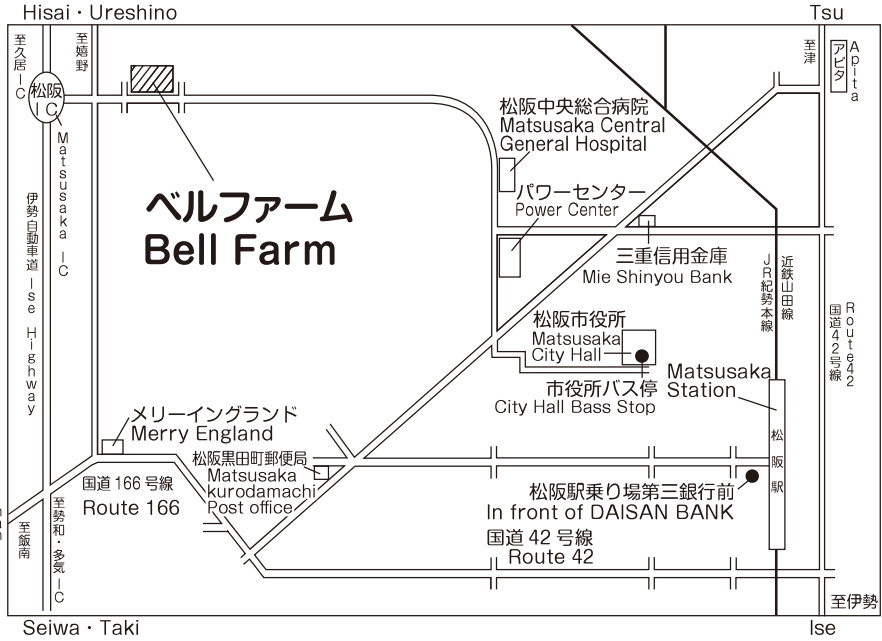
Hisai・Ureshino

Tsu

至久居IC

至嬉野

松阪IC

Matsusaka IC

伊勢自動車道 Ise Highway

ベルファーム
Bell Farm

松阪中央総合病院
Matsusaka Central General Hospital

パワーセンター
Power Center

三重信用金庫
Mie Shinyou Bank

至津

アピタ Apita

JR紀勢本線

近鉄山田線

国道42号線 Route42

松阪市役所
Matsusaka City Hall

市役所バス停
City Hall Bass Stop

Matsusaka Station

松阪駅

メリーイングランド
Merry England

松阪黒田町郵便局
Matsusaka kurodamachi Post office

国道166号線
Route 166

至飯南

至勢和・多気IC

松阪駅乗り場第三銀行前
In front of DAISAN BANK

国道42号線
Route 42

至伊勢

Seiwa・Taki

Ise